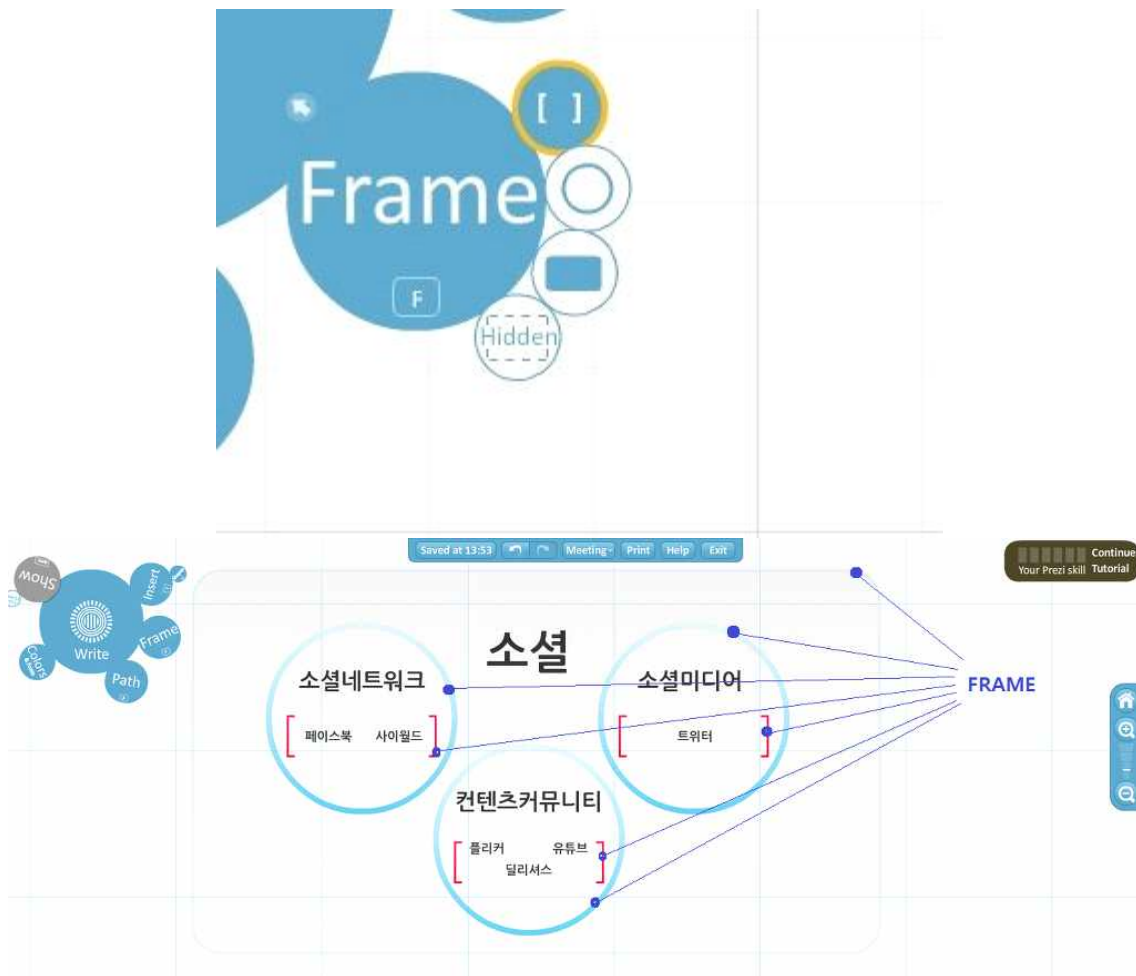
[ ]

Frame

F

Hidden

Saved at 13:53 Meeting Print Help Exit

Your Prezi skill Continue Tutorial

Show Insert Write Frame Colors Path

소셜

소셜네트워크

페이스북 사이월드

소셜미디어

트위터

컨텐츠커뮤니티

플리커 유튜브 딜리셔스

FRAME